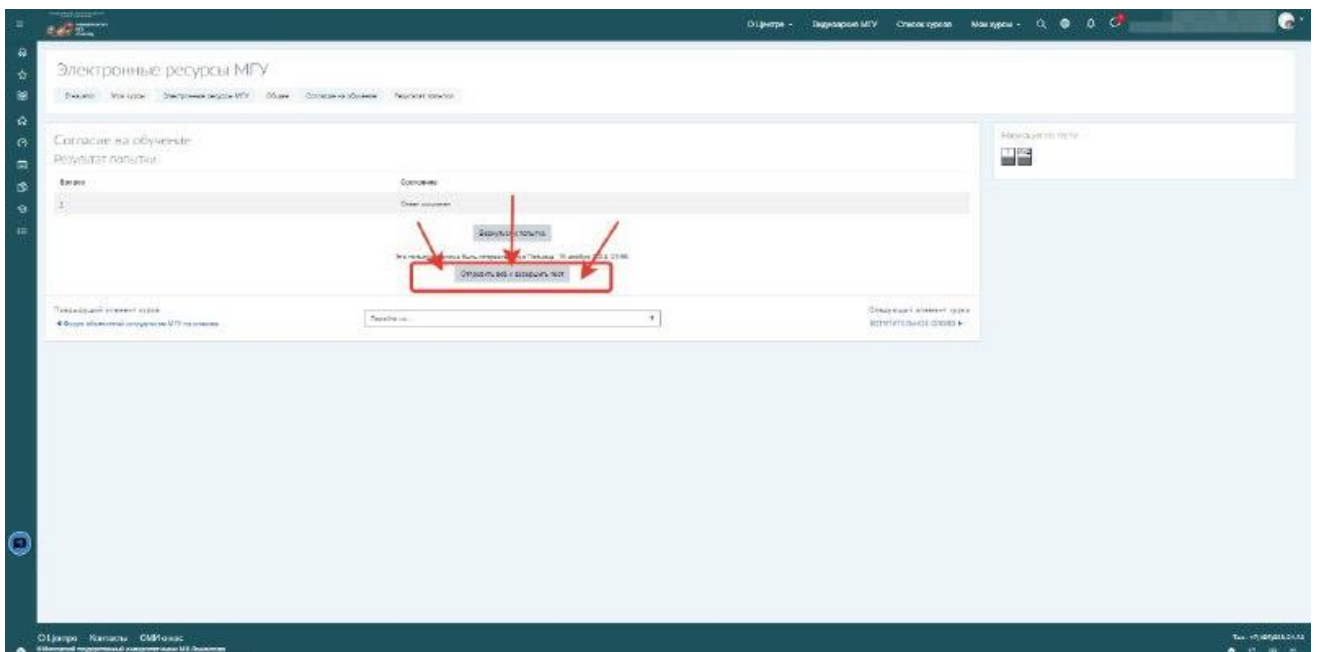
О Центре · Видеозаписи МГУ Список курсов Мои курсы ·

Электронные ресурсы МГУ

В начало Мои курсы Электронные ресурсы МГУ Общее Согласие на обучение Результат попытки

Согласие на обучение
Результат попытки

Навигация по тесту

| Вопрос | Состояние |
|---|---|
| 1 | Ответ сохранен |

Вернуться к попытке

Эта попытка должна быть отправлена до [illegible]

Отправить всё и завершить тест

Предыдущий элемент курса
◄ Форум обязательной сохранности МГУ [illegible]

Перейти на...

Следующий элемент курса
ВСТУПИТЕЛЬНОЕ СЛОВО ►

О Центре Контакты СМИ о нас
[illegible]

Тел.: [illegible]